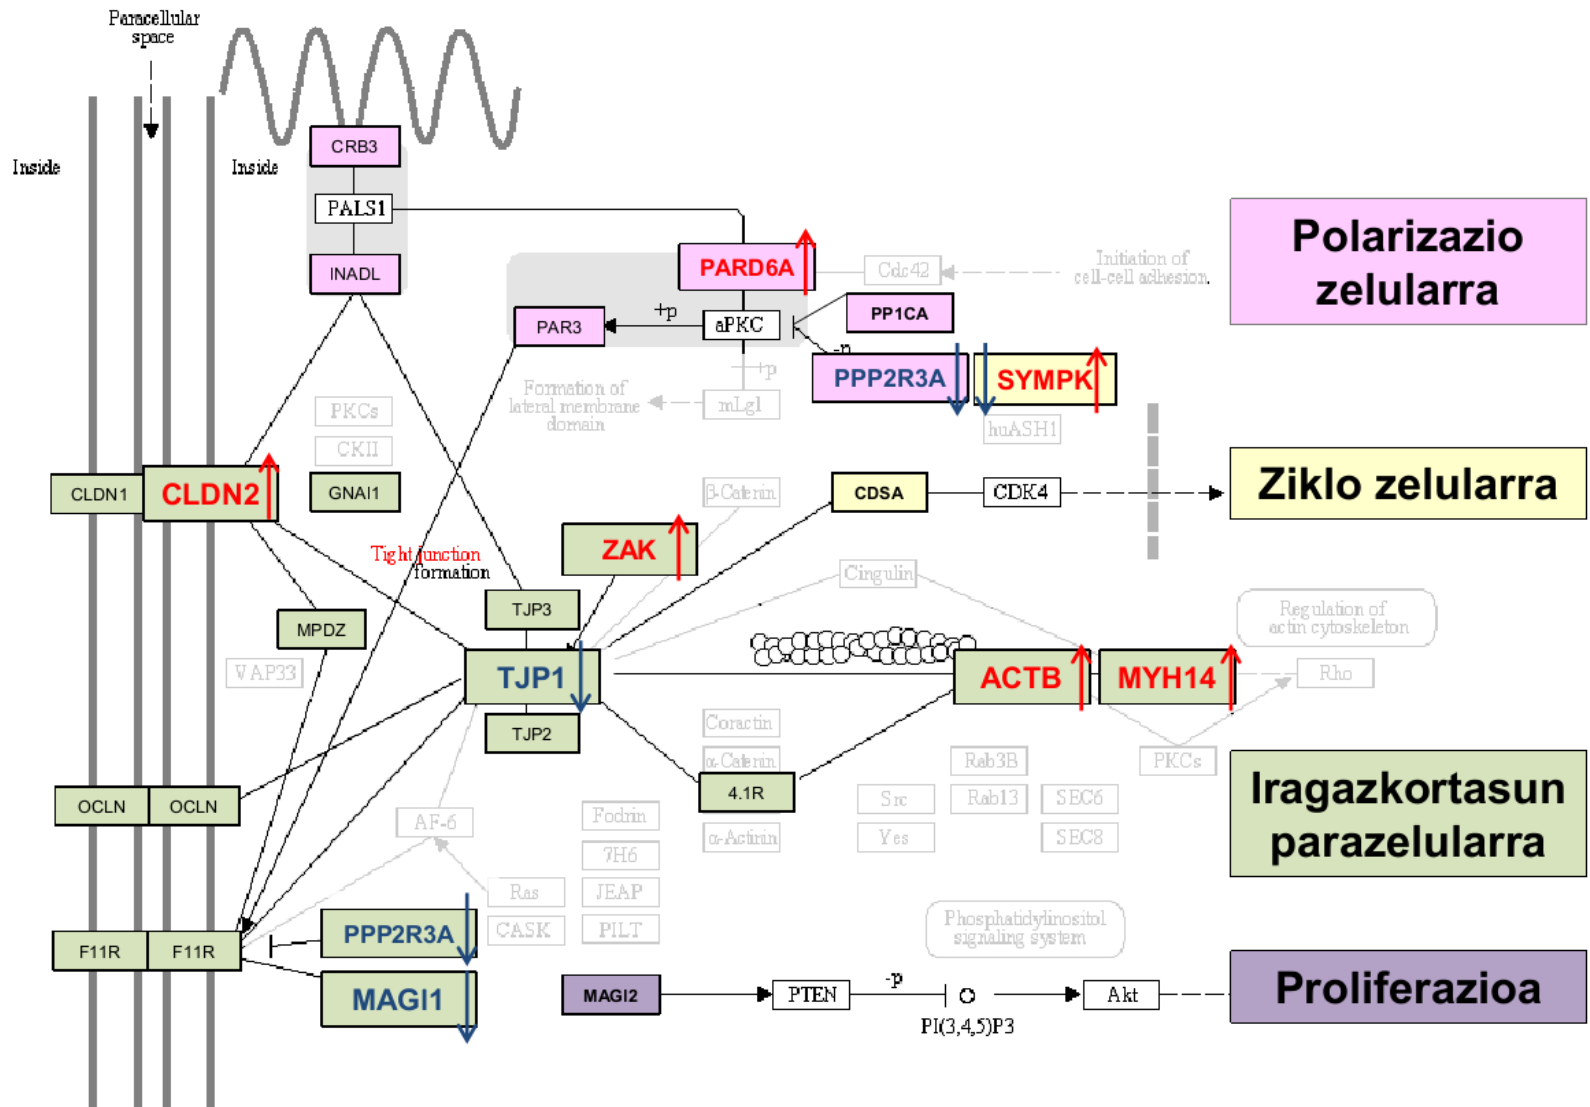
Paracellular space

Inside

Inside

CRB3

PALS1

INADL

PARD6A

Cdc42

Initiation of cell-cell adhesion

Polarizazio zelularra

PAR3

+p

aPKC

PP1CA

-p

PPP2R3A

SYMPK

+p

Formation of lateral membrane domain

mLgl

huASH1

PKCs

CKII

CLDN1

CLDN2

GNAI1

β-Catenin

CDSA

CDK4

Ziklo zelularra

ZAK

Tight junction formation

Cingulin

TJP3

MPDZ

Regulation of actin cytoskeleton

VAP33

TJP1

ACTB

MYH14

Rho

TJP2

Coractin

α-Catenin

Rab3B

PKCs

OCLN

OCLN

4.1R

Src

Rab13

SEC6

Iragazkortasun parazelularra

AF-6

Fodrin

Yes

SEC8

7H6

Ras

JEAP

CASK

PILT

Phosphatidylinositol signaling system

F11R

F11R

PPP2R3A

MAGI1

MAGI2

PTEN

-p

Akt

Proliferazioa

PI(3,4,5)P3